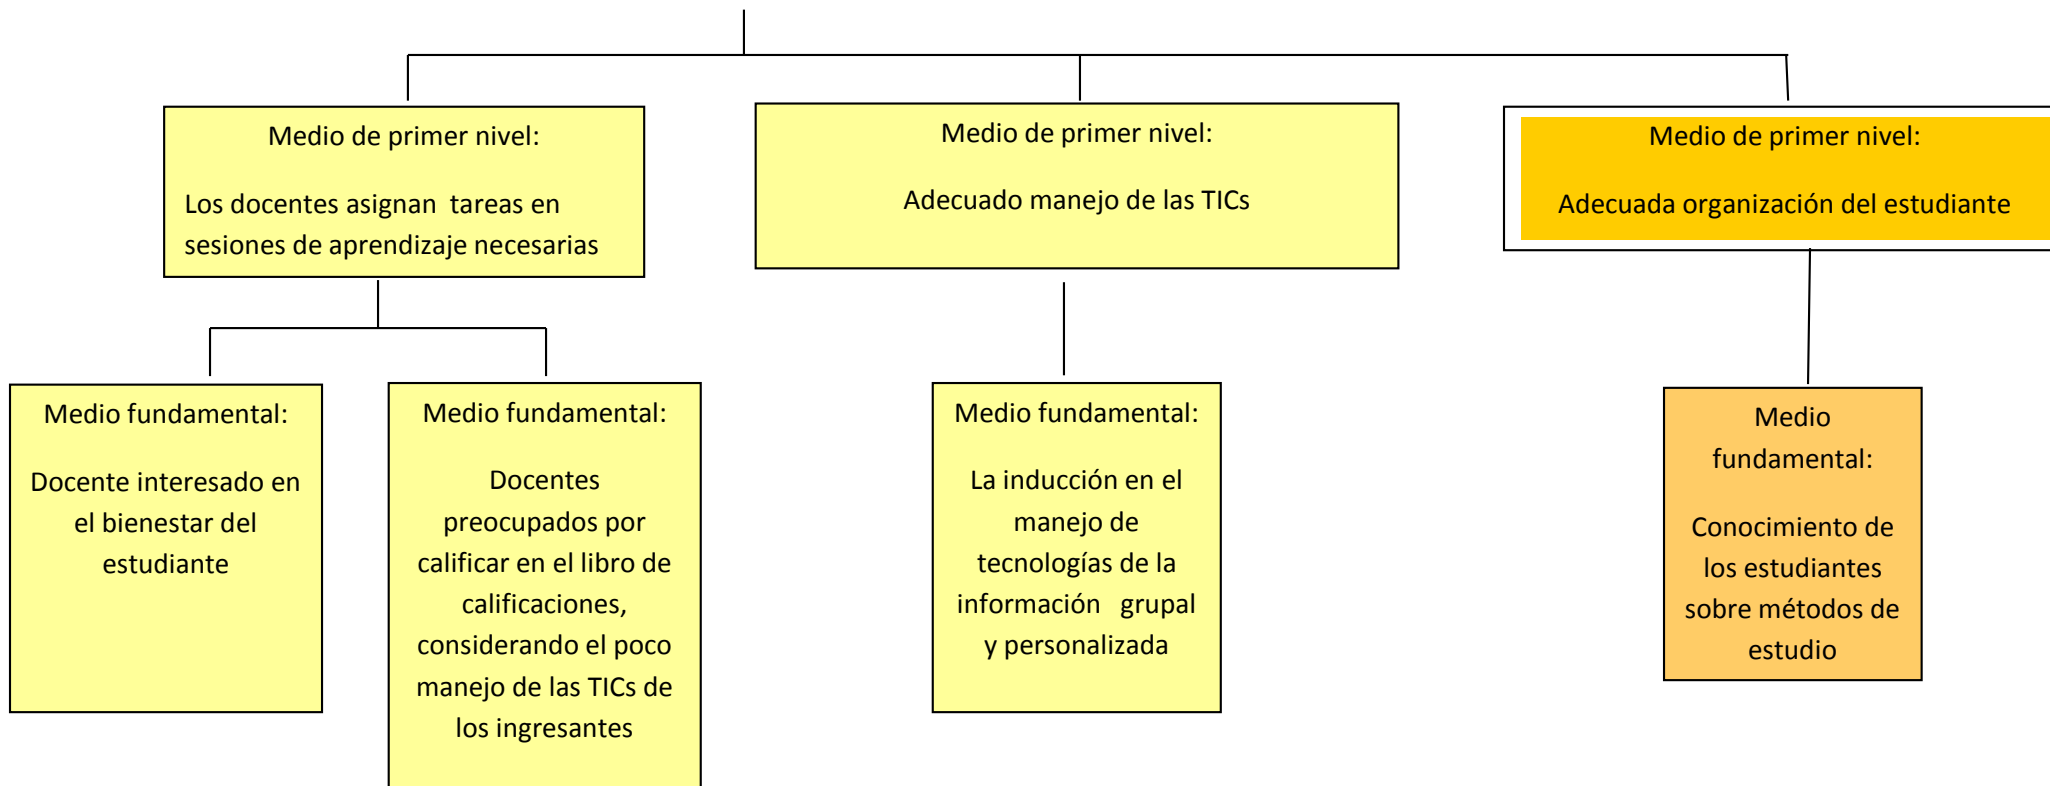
Medio de primer nivel:

Los docentes asignan tareas en sesiones de aprendizaje necesarias

Medio de primer nivel:

Adecuado manejo de las TICs

Medio de primer nivel:

Adecuada organización del estudiante

Medio fundamental:

Docente interesado en el bienestar del estudiante

Medio fundamental:

Docentes preocupados por calificar en el libro de calificaciones, considerando el poco manejo de las TICs de los ingresantes

Medio fundamental:

La inducción en el manejo de tecnologías de la información grupal y personalizada

Medio fundamental:

Conocimiento de los estudiantes sobre métodos de estudio